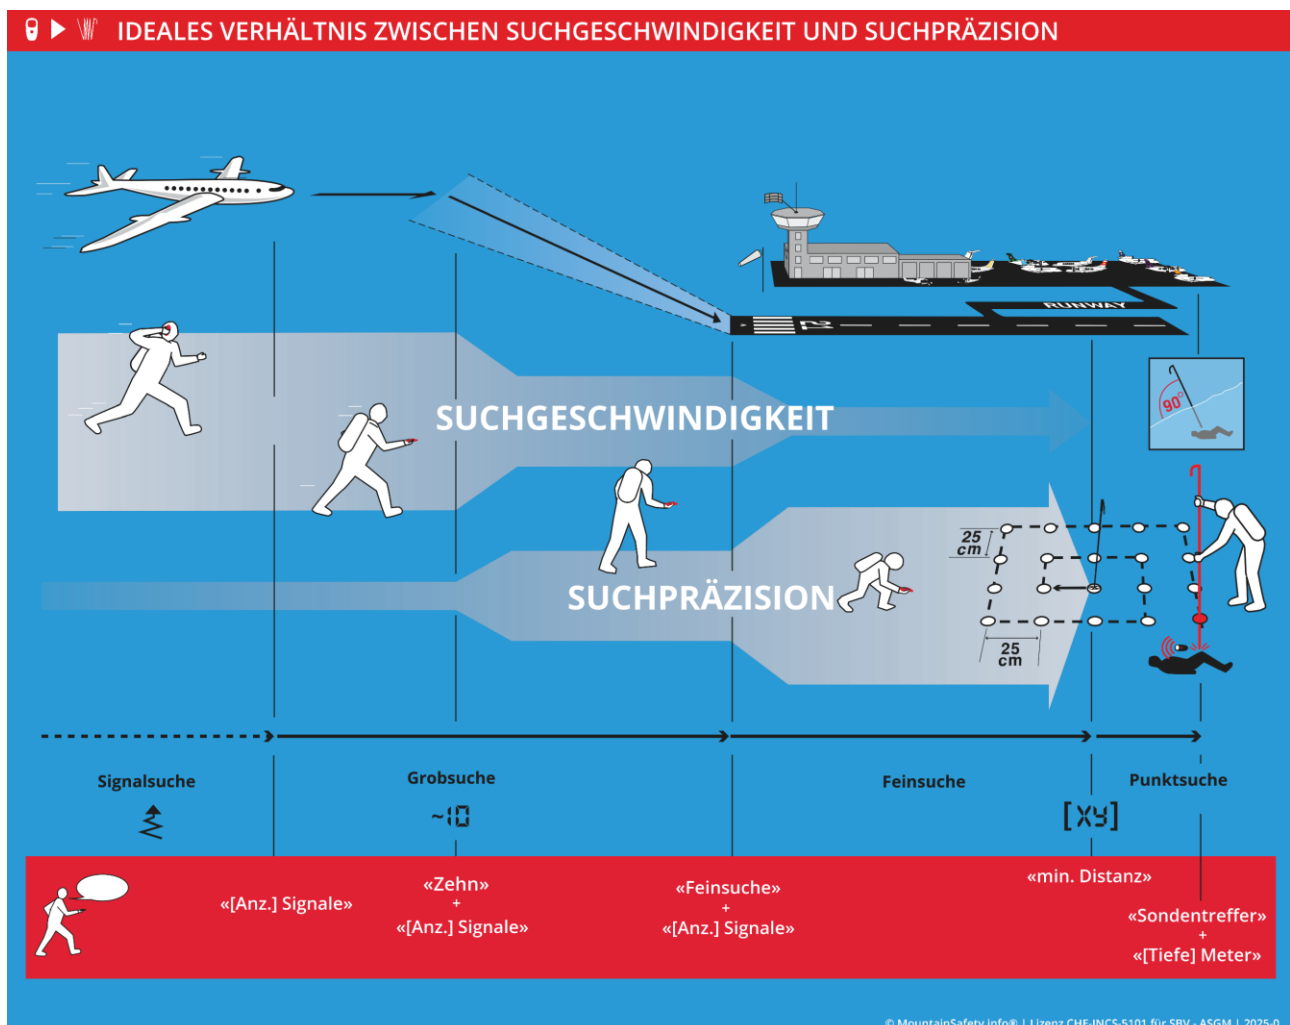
IDEALES VERHÄLTNIS ZWISCHEN SUCHGESCHWINDIGKEIT UND SUCHPRÄZISION

RUNWAY

SUCHGESCHWINDIGKEIT

90°

25 cm

SUCHPRÄZISION

25 cm

Signalsuche

Grobsuche

~10

Feinsuche

[XY]

Punktsuche

«[Anz.] Signale»

«Zehn»
+
«[Anz.] Signale»

«Feinsuche»
+
«[Anz.] Signale»

«min. Distanz»

«Sondentreffer»
+
«[Tiefe] Meter»

© MountainSafety.info® | Lizenz CHE-INCS-5101 für SBV - ASGM | 2025-0